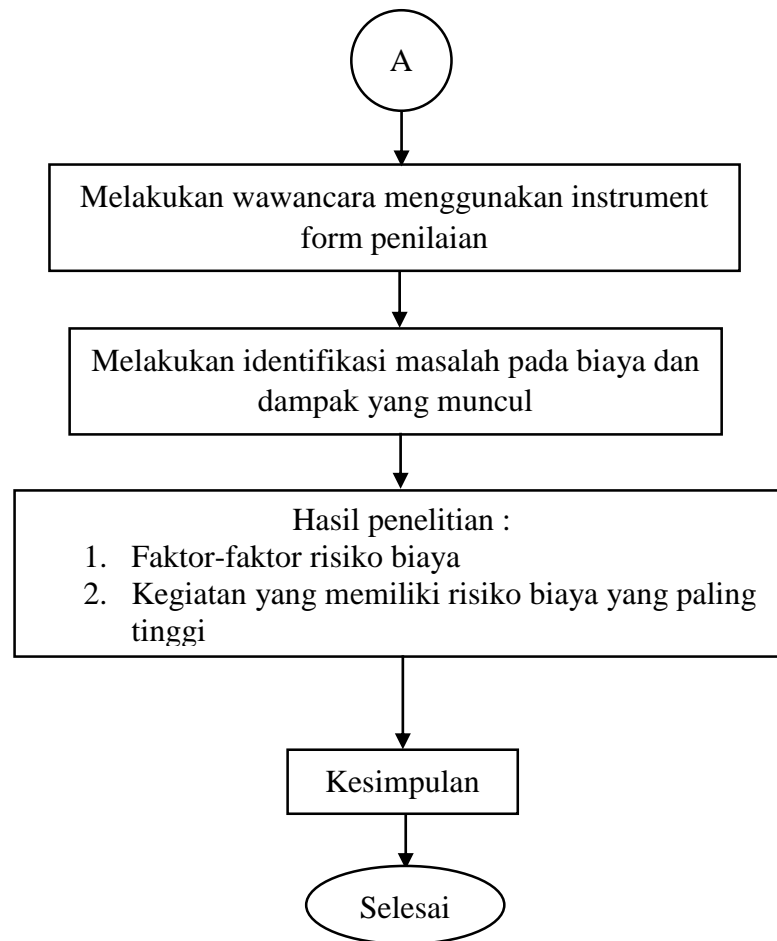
A

Melakukan wawancara menggunakan instrument form penilaian

Melakukan identifikasi masalah pada biaya dan dampak yang muncul

Hasil penelitian :
1. Faktor-faktor risiko biaya
2. Kegiatan yang memiliki risiko biaya yang paling tinggi

Kesimpulan

Selesai